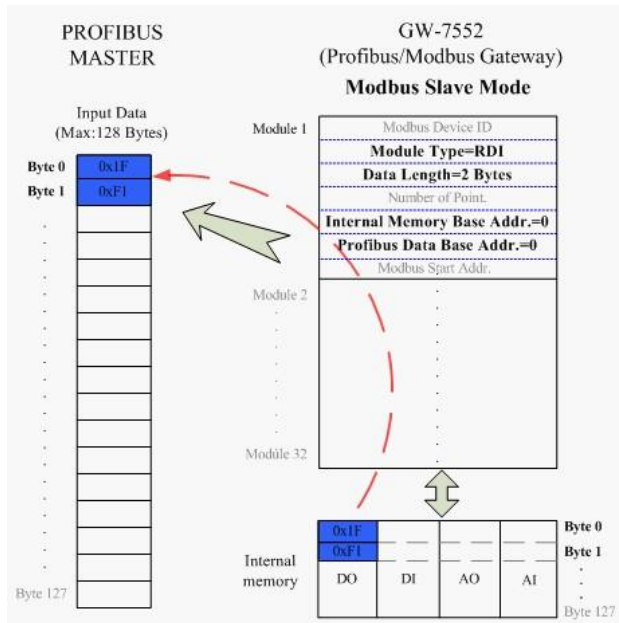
PROFIBUS MASTER

GW-7552
(Profibus/Modbus Gateway)
Modbus Slave Mode

Input Data
(Max:128 Bytes)

Byte 0 0x1F
Byte 1 0xF1

Byte 127

Module 1
Modbus Device ID
Module Type=RDI
Data Length=2 Bytes
Number of Point.
Internal Memory Base Addr.=0
Profibus Data Base Addr.=0
Modbus Start Addr.

Module 2

Module 32

Internal memory

| 0x1F | | | |
|---|---|---|---|
| 0xF1 | | | |
| DO | DI | AO | AI |

Byte 0
Byte 1
Byte 127